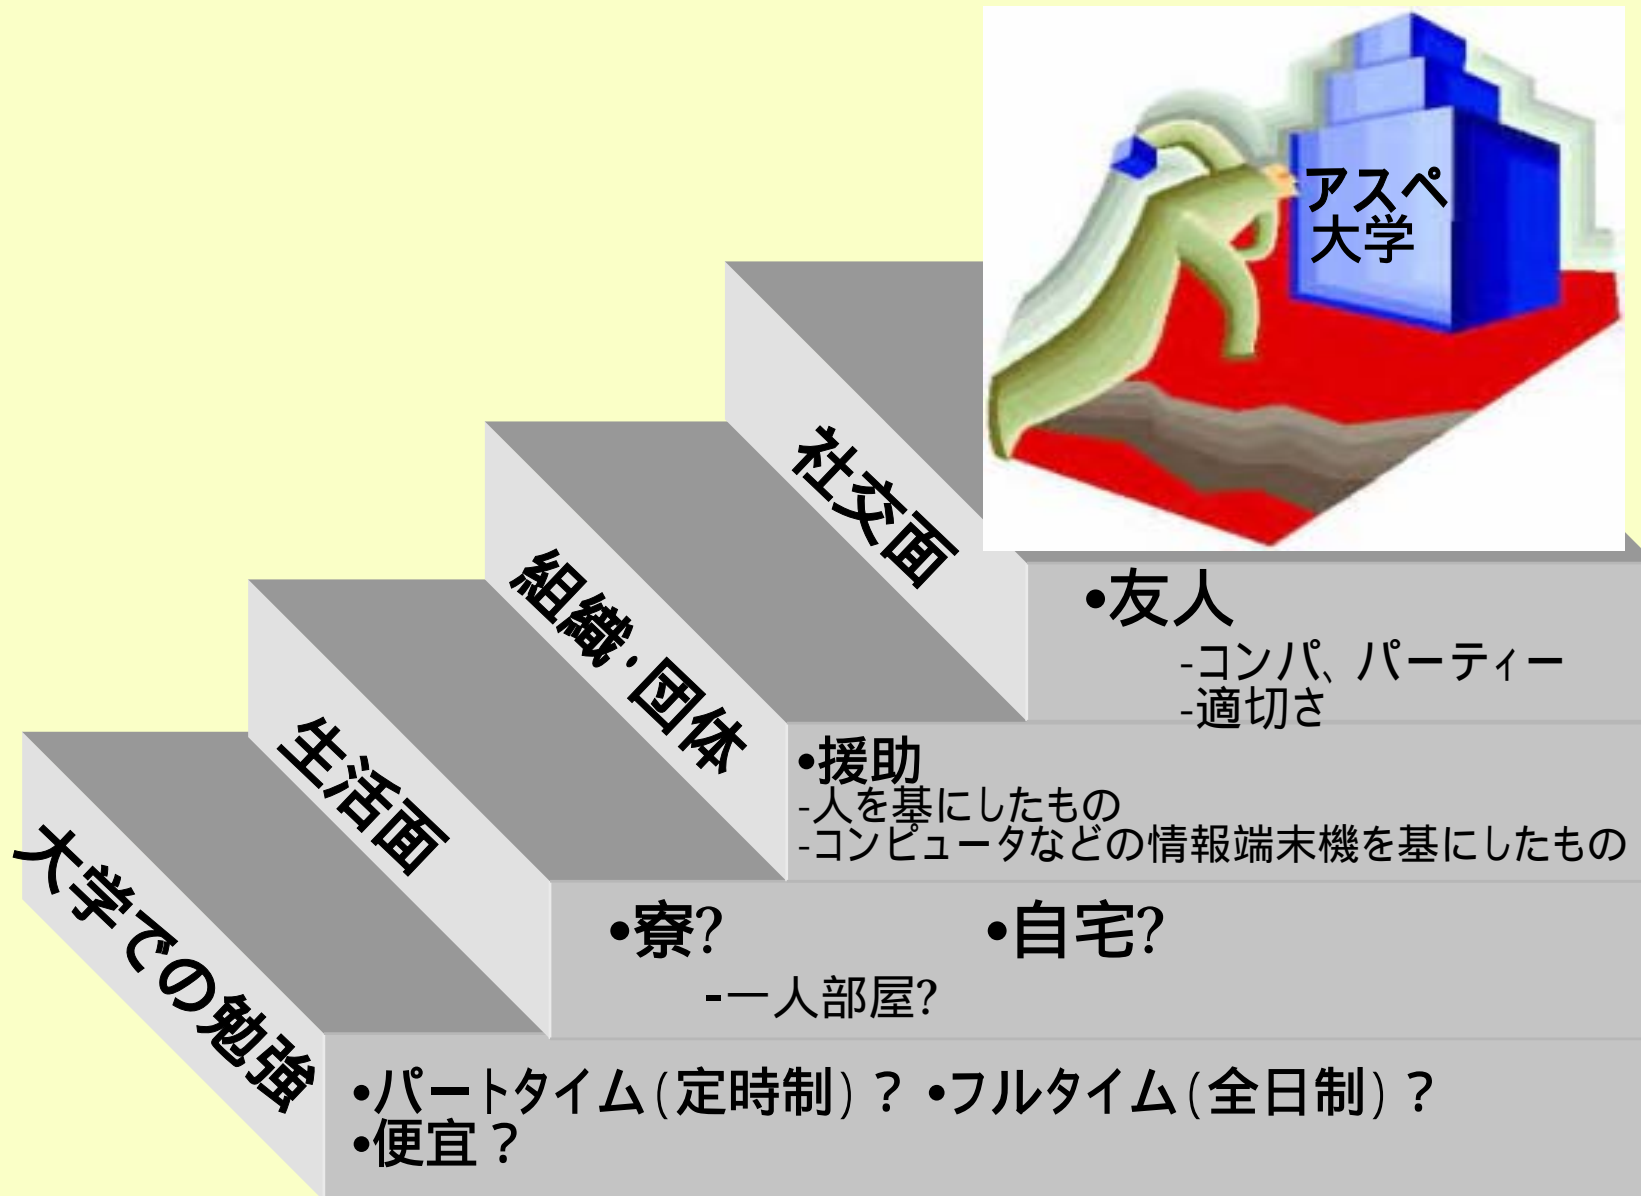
アスペ大学

社交面
•友人
-コンパ、パーティー
-適切さ

組織･団体
•援助
-人を基にしたもの
-コンピュータなどの情報端末機を基にしたもの

生活面
•寮?
-一人部屋?
•自宅?

大学での勉強
•パートタイム（定時制）？ •フルタイム（全日制）？
•便宜？